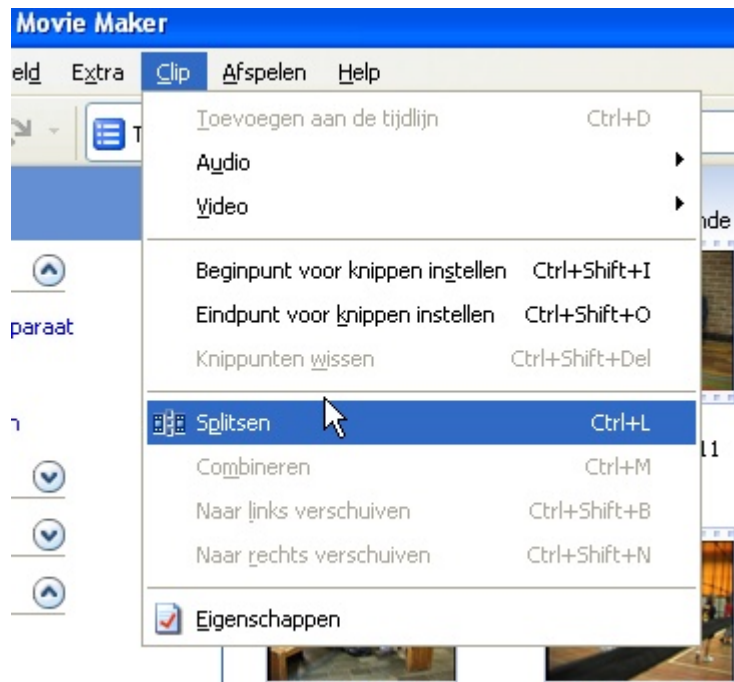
Movie Maker

eld Extra Clip Afspelen Help

T

paraat

n

Toevoegen aan de tijdlijn Ctrl+D
Audio
Video
Beginpunt voor knippen instellen Ctrl+Shift+I
Eindpunt voor knippen instellen Ctrl+Shift+O
Knippunten wissen Ctrl+Shift+Del
Splitsen Ctrl+L
Combineren Ctrl+M
Naar links verschuiven Ctrl+Shift+B
Naar rechts verschuiven Ctrl+Shift+N
Eigenschappen

nde

11